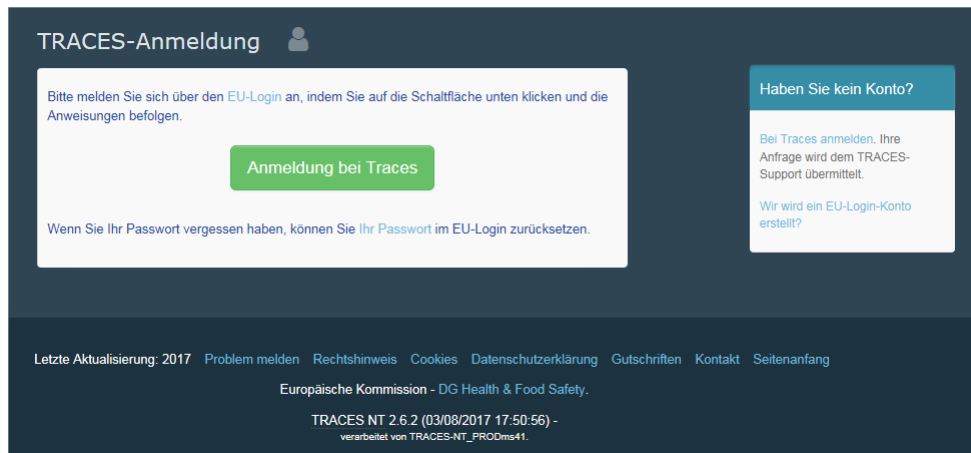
TRACES-Anmeldung

Bitte melden Sie sich über den EU-Login an, indem Sie auf die Schaltfläche unten klicken und die Anweisungen befolgen.

Anmeldung bei Traces

Wenn Sie Ihr Passwort vergessen haben, können Sie Ihr Passwort im EU-Login zurücksetzen.

Haben Sie kein Konto?

Bei Traces anmelden. Ihre Anfrage wird dem TRACES-Support übermittelt.

Wir wird ein EU-Login-Konto erstellt?

Letzte Aktualisierung: 2017 Problem melden Rechtshinweis Cookies Datenschutzerklärung Gutschriften Kontakt Seitenanfang

Europäische Kommission - DG Health & Food Safety.

TRACES NT 2.6.2 (03/08/2017 17:50:56) -
verarbeitet von TRACES-NT_PRODms41.